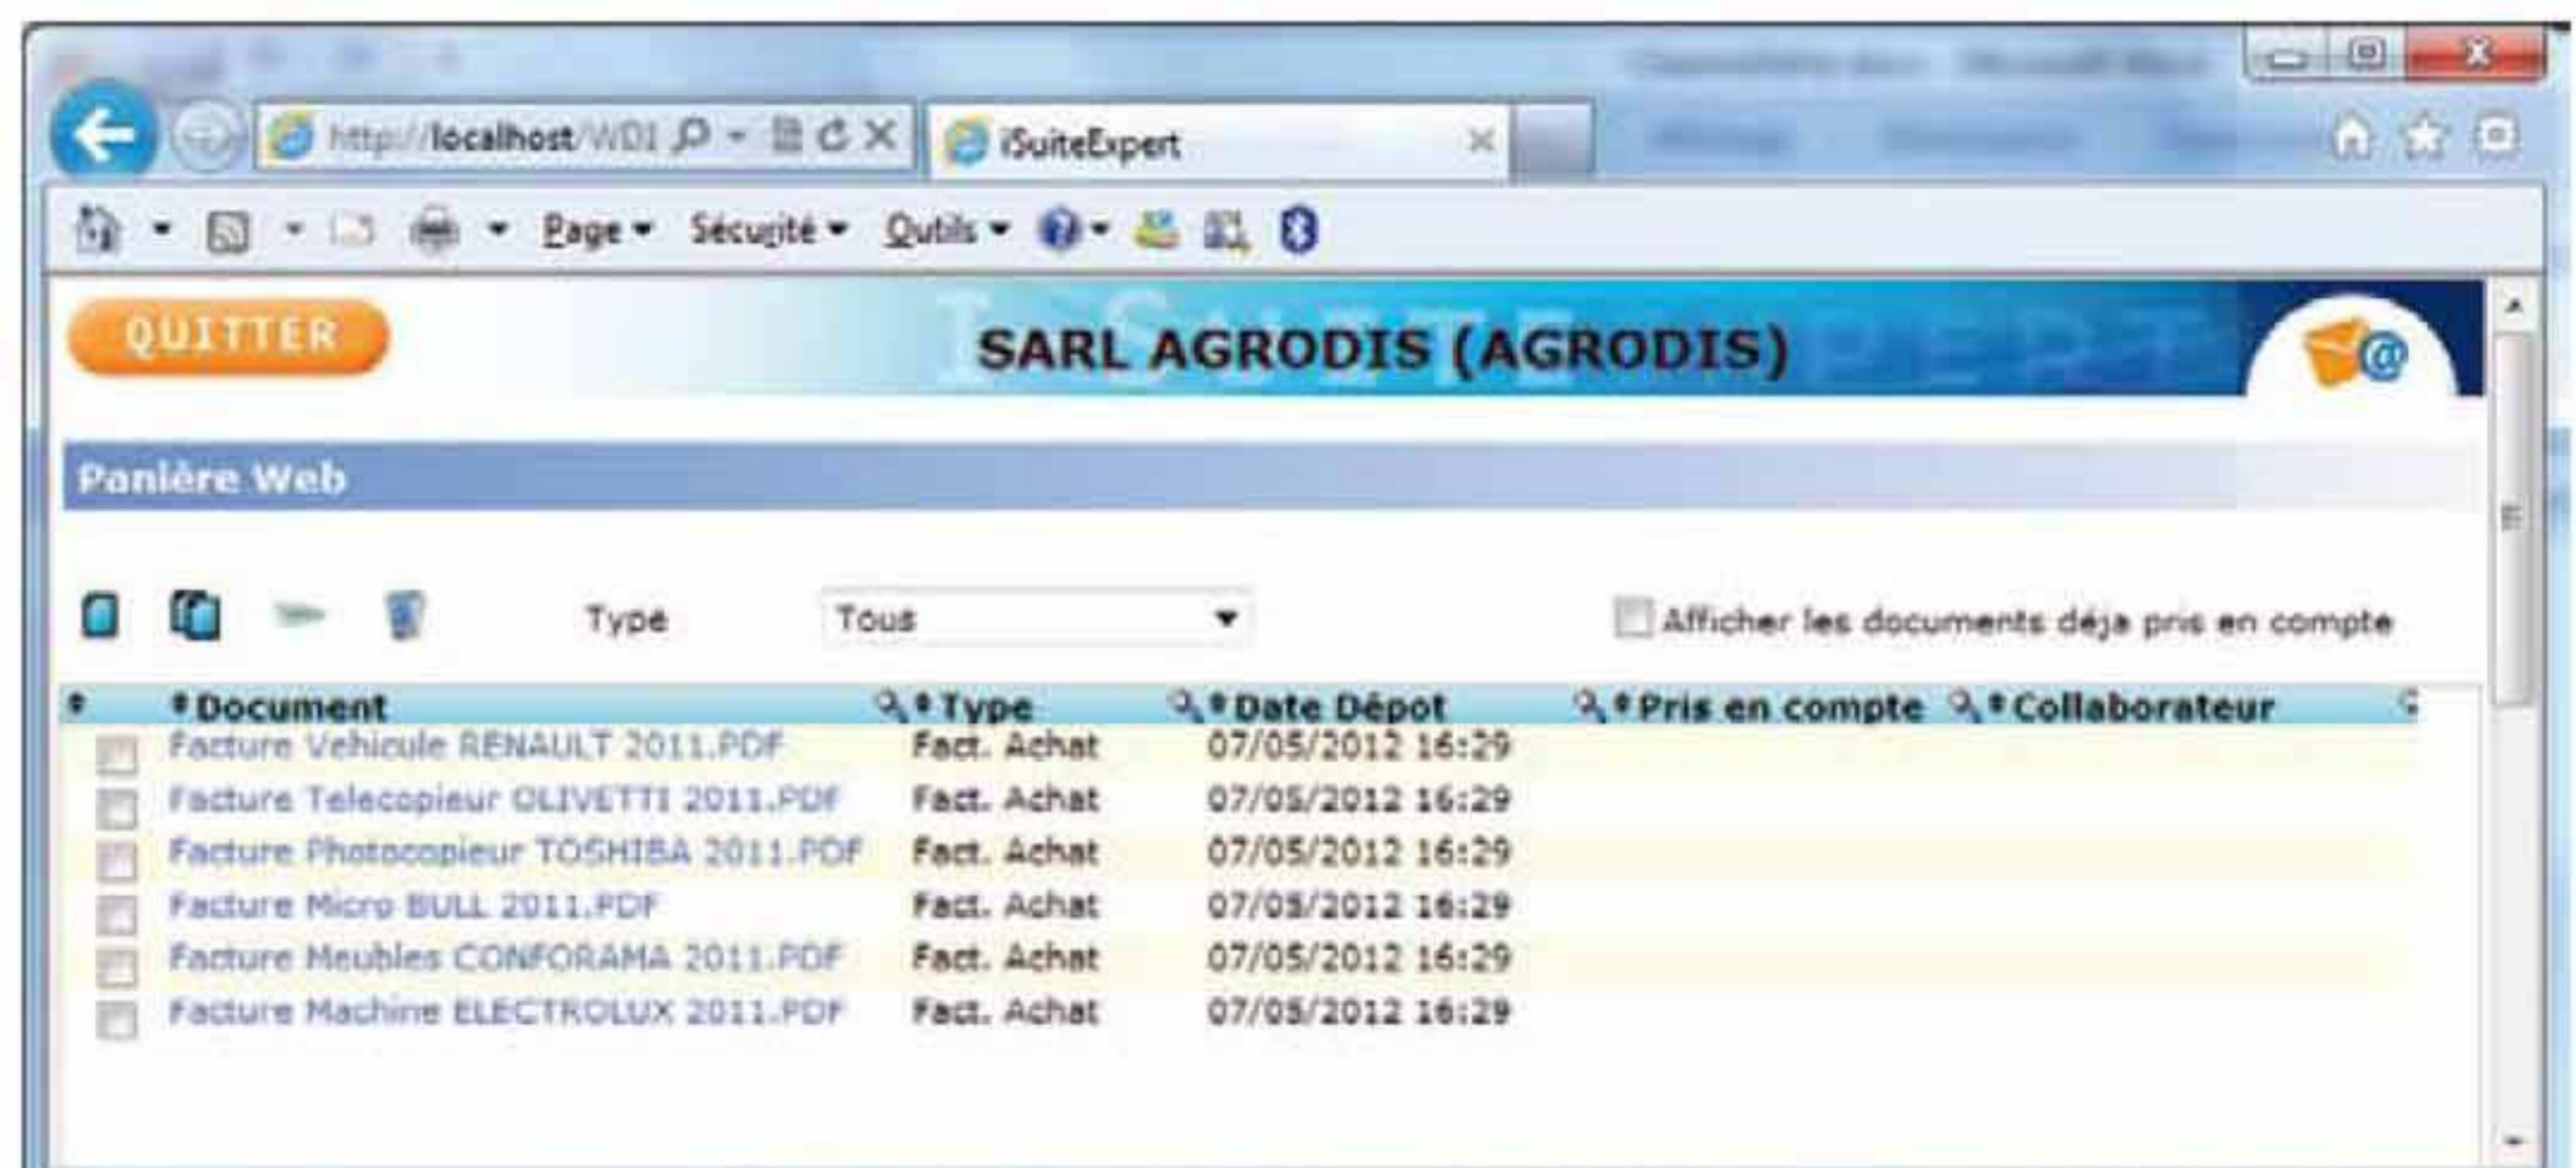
http://localhost/WD1
iSuiteExpert

Page Sécurité Outils

QUITTER

SARL AGRODIS (AGRODIS)

Panière Web

Type Tous

Afficher les documents déja pris en compte

| Document | Type | Date Dépot | Pris en compte | Collaborateur |
|---|---|---|---|---|
| Facture Vehicule RENAULT 2011.PDF | Fact. Achat | 07/05/2012 16:29 | | |
| Facture Telecopieur OLIVETTI 2011.PDF | Fact. Achat | 07/05/2012 16:29 | | |
| Facture Photocopieur TOSHIBA 2011.PDF | Fact. Achat | 07/05/2012 16:29 | | |
| Facture Micro BULL 2011.PDF | Fact. Achat | 07/05/2012 16:29 | | |
| Facture Meubles CONFORAMA 2011.PDF | Fact. Achat | 07/05/2012 16:29 | | |
| Facture Machine ELECTROLUX 2011.PDF | Fact. Achat | 07/05/2012 16:29 | | |